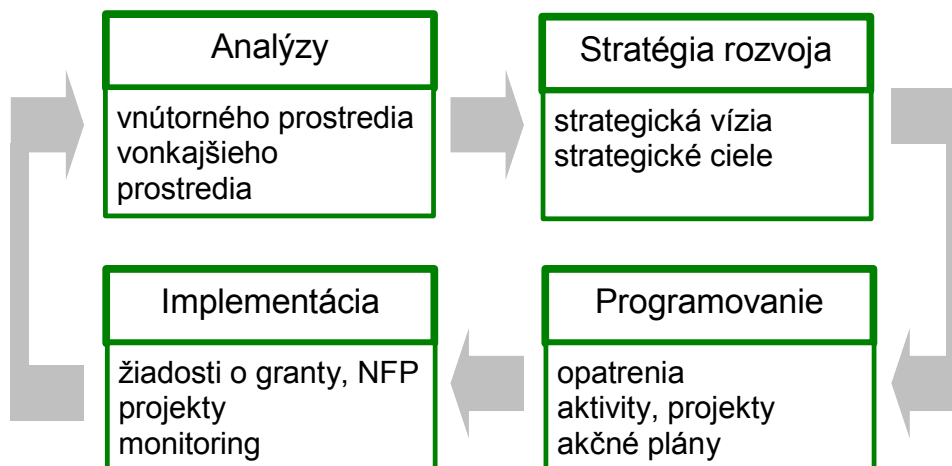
Analýzy

vnútorného prostredia
vonkajšieho prostredia

Stratégia rozvoja

strategická vízia
strategické ciele

Implementácia

žiadosti o granty, NFP
projekty
monitoring

Programovanie

opatrenia
aktivity, projekty
akčné plány